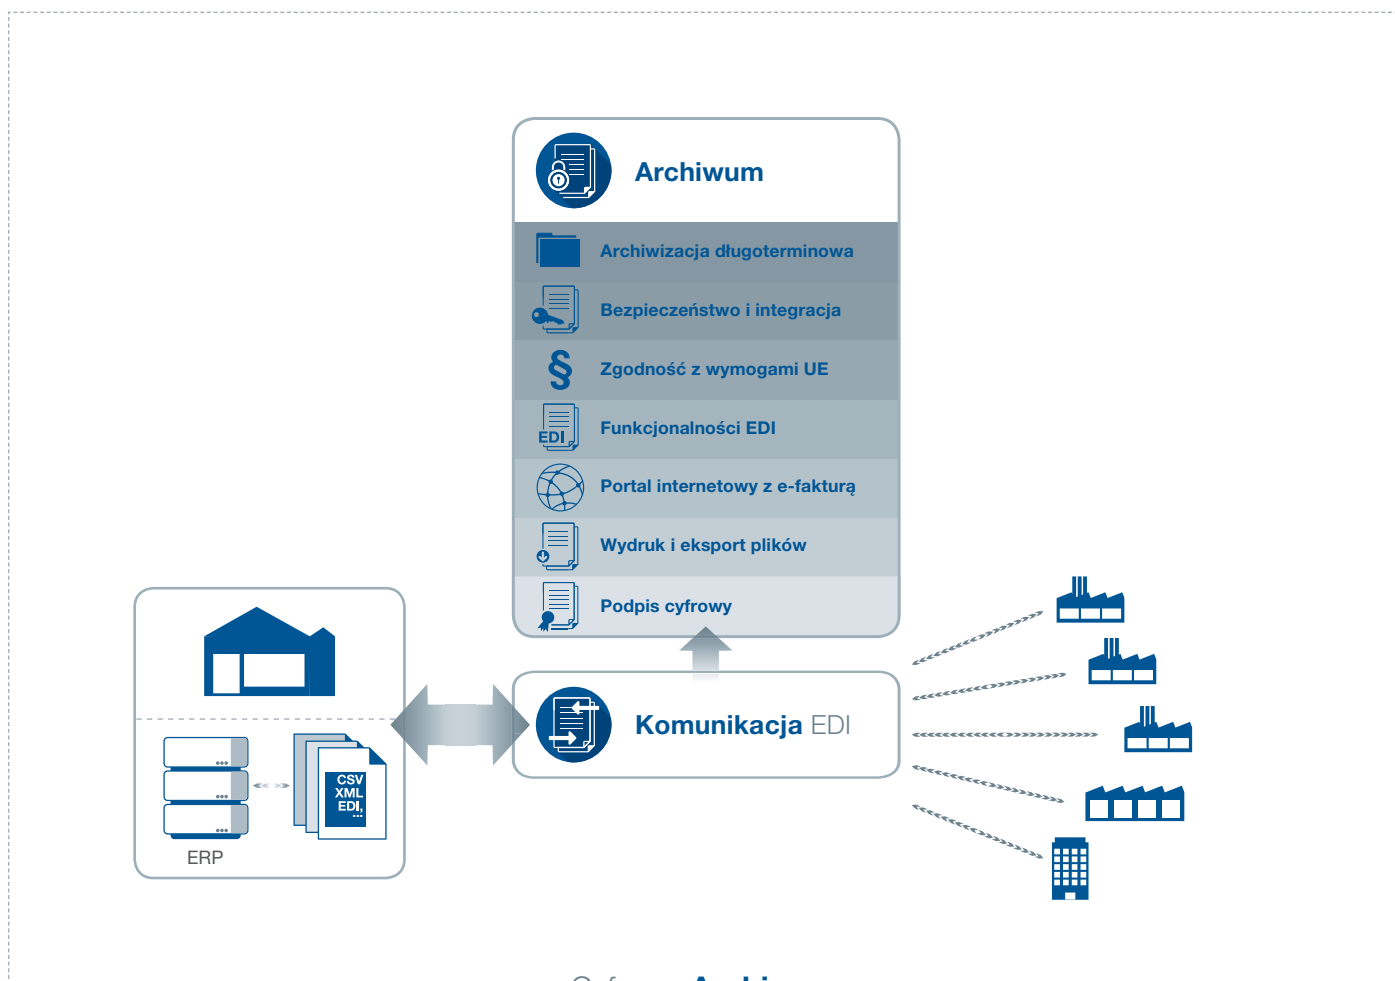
Archiwum

Archiwizacja długoterminowa

Bezpieczeństwo i integracja

Zgodność z wymogami UE

Funkcjonalności EDI

Portal internetowy z e-fakturą

Wydruk i eksport plików

Podpis cyfrowy

EDI

CSV
XML
EDI,
...

ERP

Komunikacja EDI

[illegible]